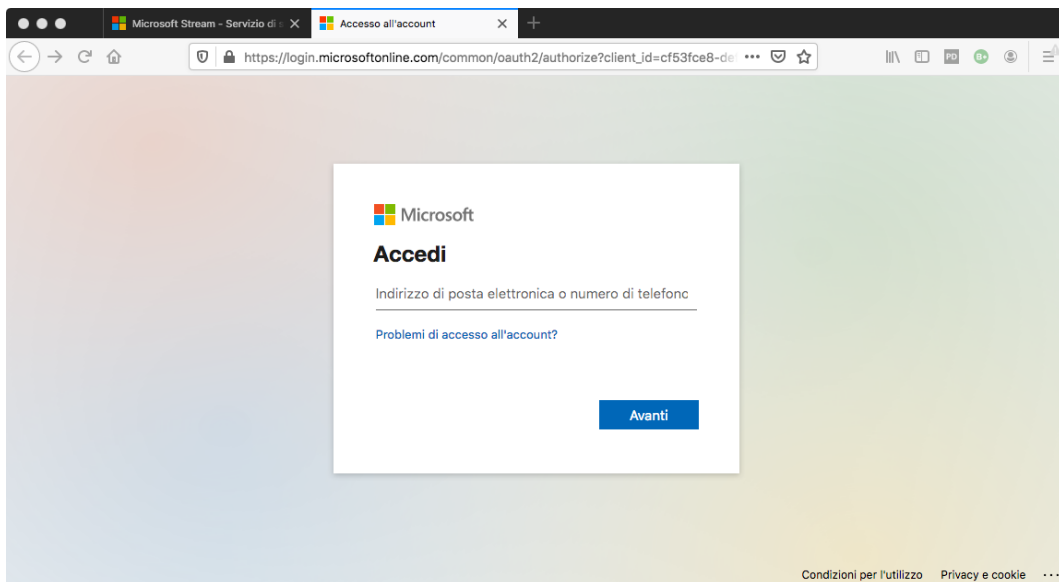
Microsoft Stream - Servizio di s
Accesso all'account
https://login.microsoftonline.com/common/oauth2/authorize?client_id=cf53fce8-de ••• 

PD

Microsoft
Accedi
Indirizzo di posta elettronica o numero di telefonc
Problemi di accesso all'account?
Avanti

Condizioni per l'utilizzo Privacy e cookie ···